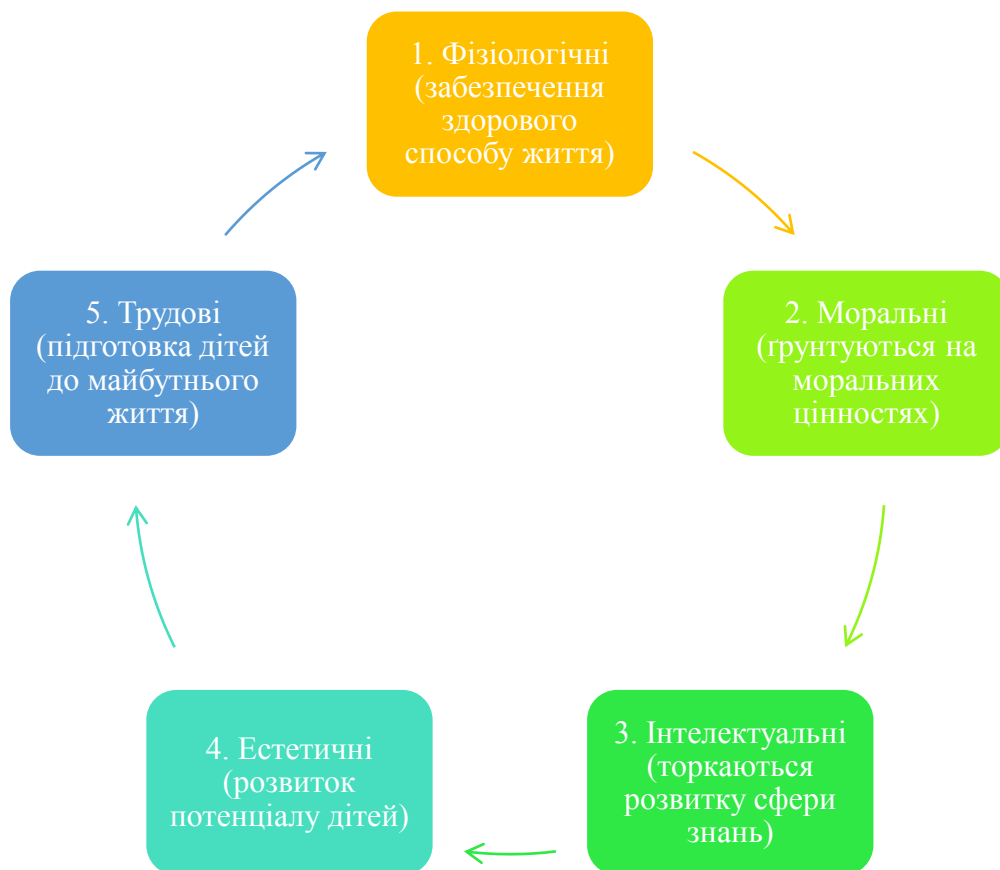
1. Фізіологічні (забезпечення здорового способу життя)

2. Моральні (ґрунтуються на моральних цінностях)

3. Інтелектуальні (торкаються розвитку сфери знань)

4. Естетичні (розвиток потенціалу дітей)

5. Трудові (підготовка дітей до майбутнього життя)